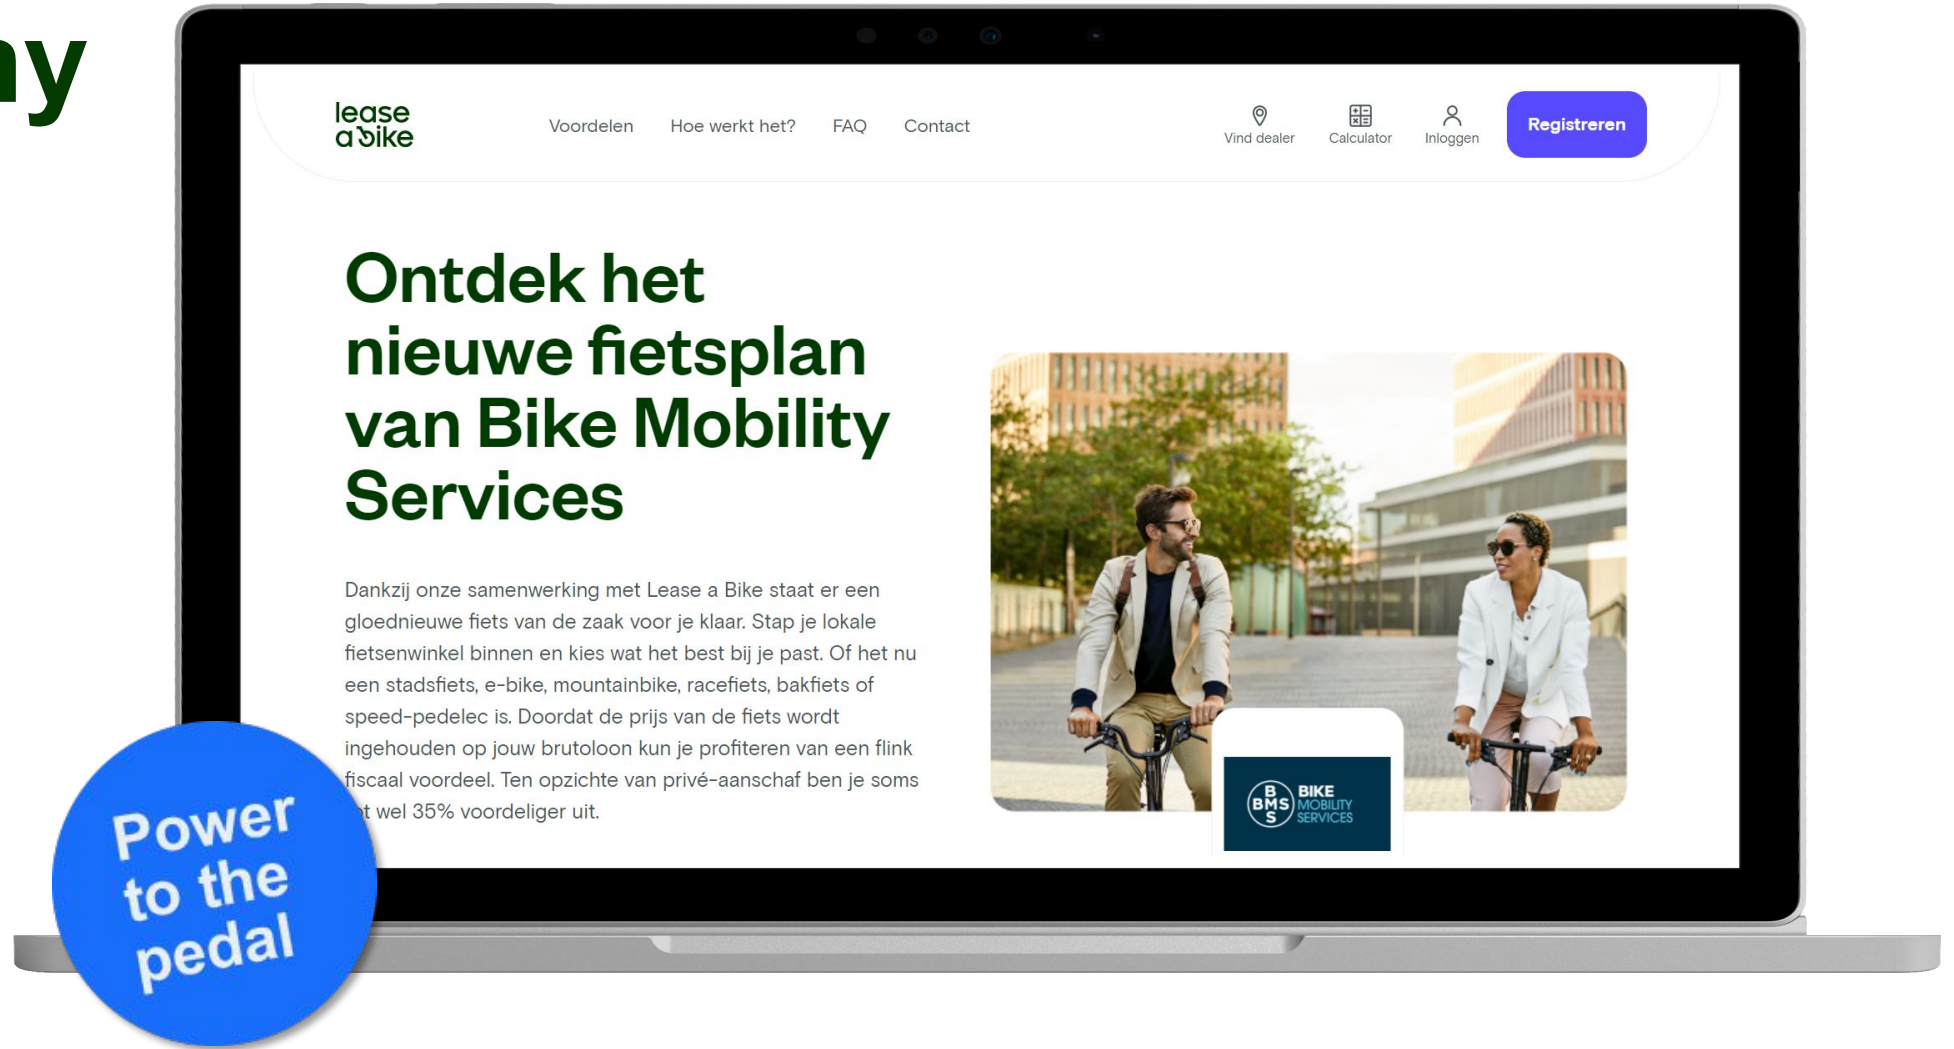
ny

lease a bike

Voordelen Hoe werkt het? FAQ Contact

Vind dealer Calculator Inloggen Registreren

Ontdek het nieuwe fietsplan van Bike Mobility Services

Dankzij onze samenwerking met Lease a Bike staat er een gloednieuwe fiets van de zaak voor je klaar. Stap je lokale fietsenwinkel binnen en kies wat het best bij je past. Of het nu een stadsfiets, e-bike, mountainbike, racefiets, bakfiets of speed-pedelec is. Doordat de prijs van de fiets wordt ingehouden op jouw brutoloon kun je profiteren van een flink fiscaal voordeel. Ten opzichte van privé-aanschaf ben je soms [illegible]t wel 35% voordeliger uit.

BMS BIKE MOBILITY SERVICES

Power to the pedal